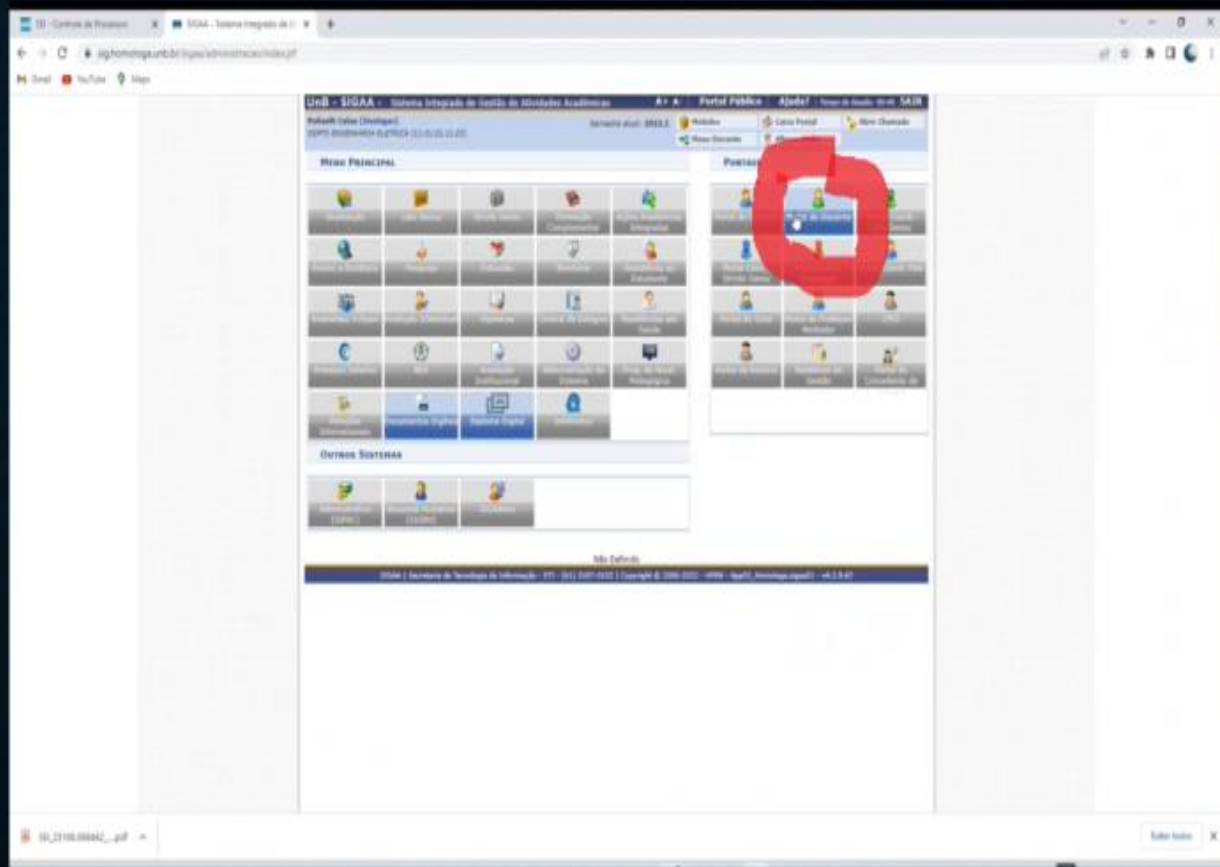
SEI - Controle de Processos
SIGAA - Sistema Integrado de G
sig.homologa.unb.br/sigaa/administracao/index.jsf
Gmail YouTube Maps

UnB - SIGAA - Sistema Integrado de Gestão de Atividades Acadêmicas
A+ A- | Portal Público | Ajuda? | SAIR
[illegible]
DEPTO ENGENHARIA ELETRICA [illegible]
Semestre atual: 2022.2
Módulos
Caixa Postal
Abrir Chamado
Menu Docente

Menu Principal

Portais

Outros Sistemas

Portal do Docente

Não Definido
SIGAA | Secretaria de Tecnologia da Informação - STI - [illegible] | Copyright © 2006-2022 - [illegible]

SEI_23106.000442_...pdf
Exibir todos